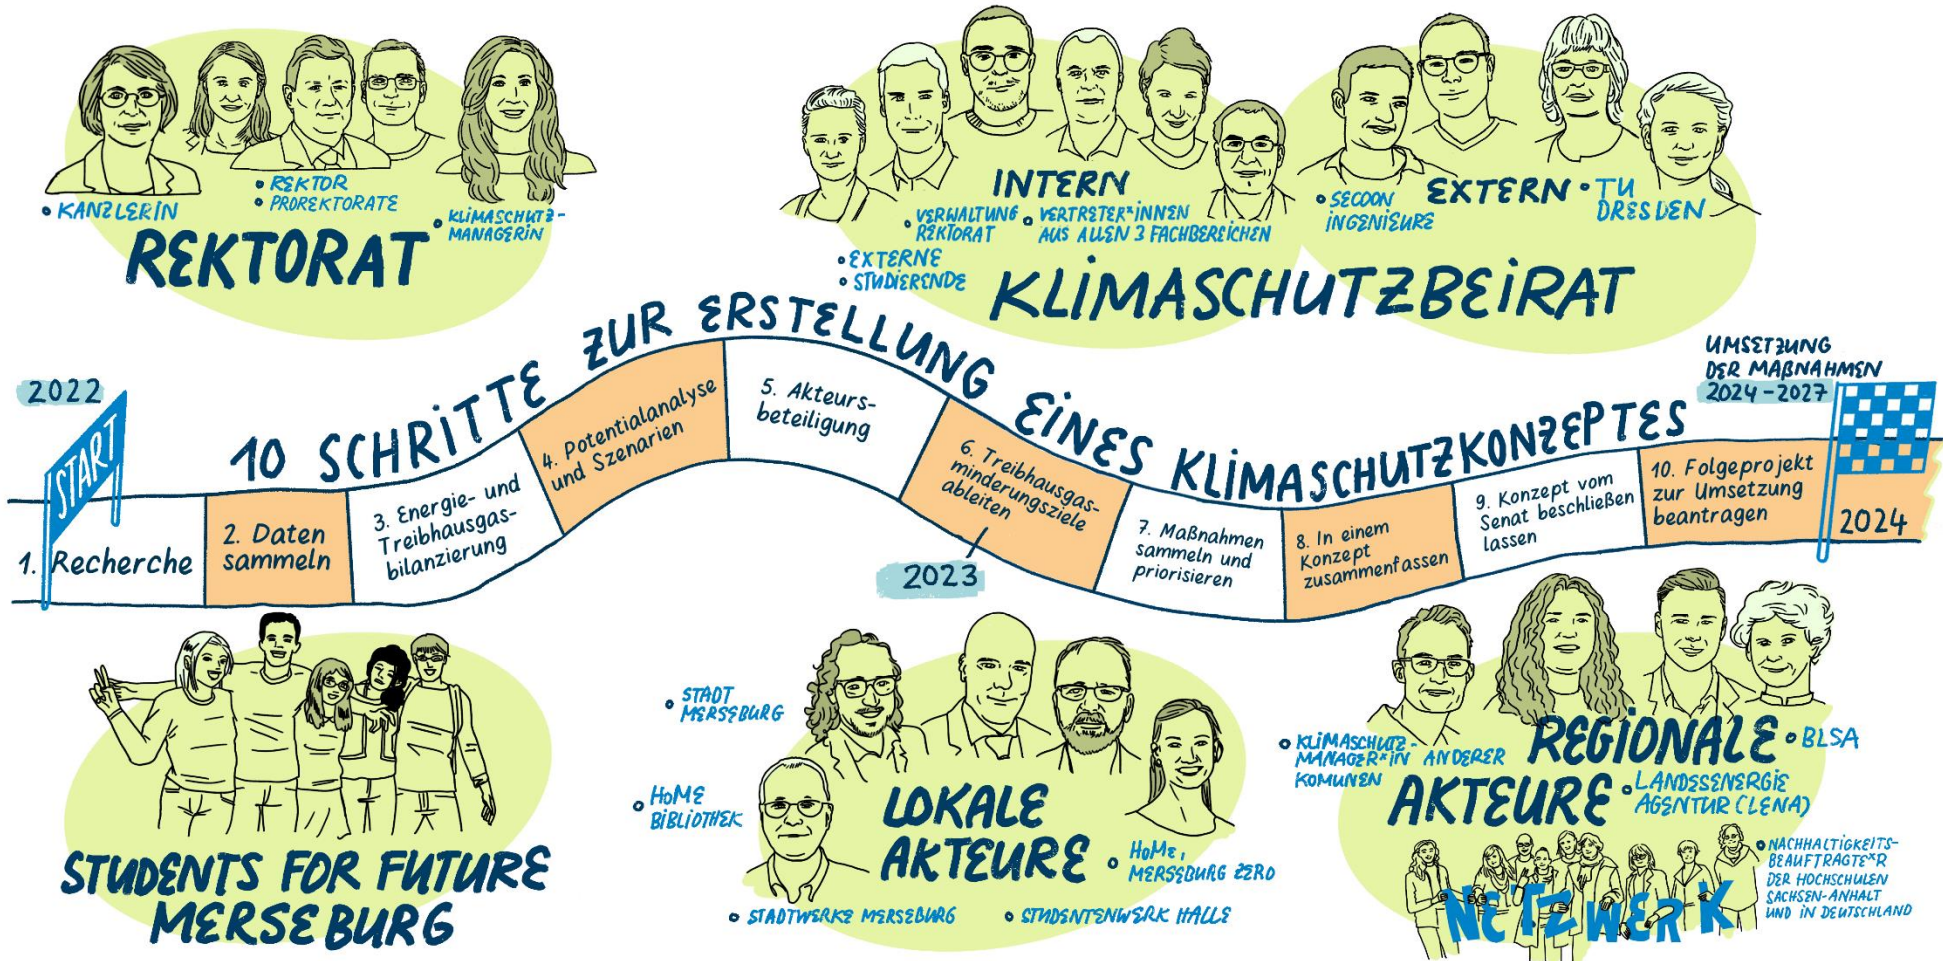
• KANZLERIN
• REKTOR
• PROREKTORATE
• KLIMASCHUTZ-MANAGERIN
REKTORAT

INTERN
• VERWALTUNG REKTORAT
• VERTRETER*INNEN AUS ALLEN 3 FACHBEREICHEN
• EXTERNE STUDIERENDE
• SECOON INGENIEURE
EXTERN
• TU DRESDEN
KLIMASCHUTZBEIRAT

10 SCHRITTE ZUR ERSTELLUNG EINES KLIMASCHUTZKONZEPTES

2022
START
1. Recherche
2. Daten sammeln
3. Energie- und Treibhausgas-bilanzierung
4. Potentialanalyse und Szenarien
5. Akteurs-beteiligung
6. Treibhausgas-minderungsziele ableiten
2023
7. Maßnahmen sammeln und priorisieren
8. In einem Konzept zusammenfassen
9. Konzept vom Senat beschließen lassen
10. Folgeprojekt zur Umsetzung beantragen
2024
UMSETZUNG DER MAßNAHMEN 2024-2027

STUDENTS FOR FUTURE MERSEBURG

• STADT MERSEBURG
• HoME BIBLIOTHEK
LOKALE AKTEURE
• HoMe, MERSEBURG ZERO
• STADTWERKE MERSEBURG
• STUDENTENWERK HALLE

• KLIMASCHUTZ-MANAGER*IN ANDERER KOMUNEN
REGIONALE AKTEURE
• BLSA
• LANDESENERGIE AGENTUR (LENA)
• NACHHALTIGKEITS-BEAUFTRAGTE*R DER HOCHSCHULEN SACHSEN-ANHALT UND IN DEUTSCHLAND
NETZWERK